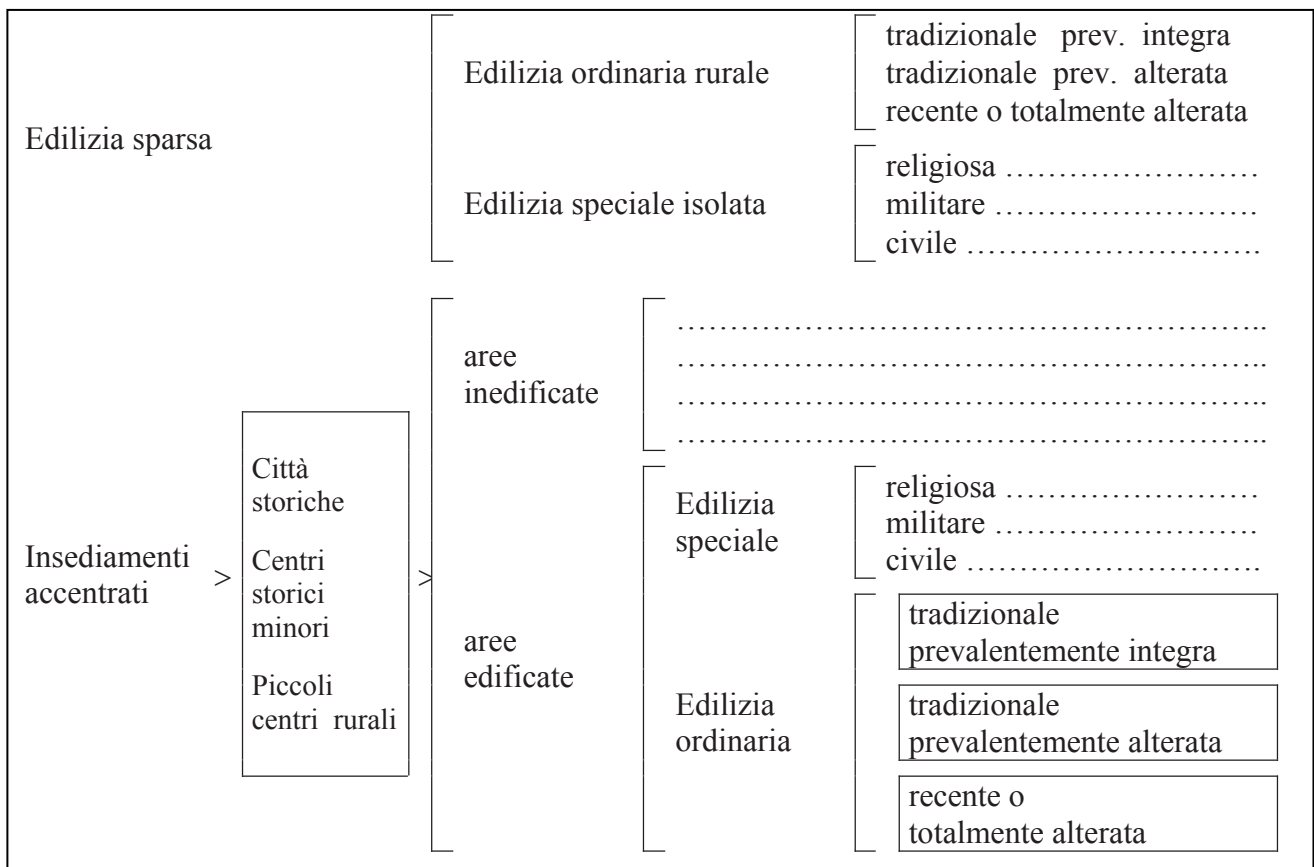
Edilizia sparsa

Edilizia ordinaria rurale

tradizionale prev. integra
tradizionale prev. alterata
recente o totalmente alterata

Edilizia speciale isolata

religiosa ……………………
militare ……………………
civile ………………………

Insediamenti accentrati >

Città storiche

Centri storici minori

Piccoli centri rurali

>

aree inedificate

…………………………………………………..
…………………………………………………..
…………………………………………………..
…………………………………………………..

aree edificate

Edilizia speciale

religiosa ……………………
militare ……………………
civile ………………………

Edilizia ordinaria

tradizionale prevalentemente integra

tradizionale prevalentemente alterata

recente o totalmente alterata